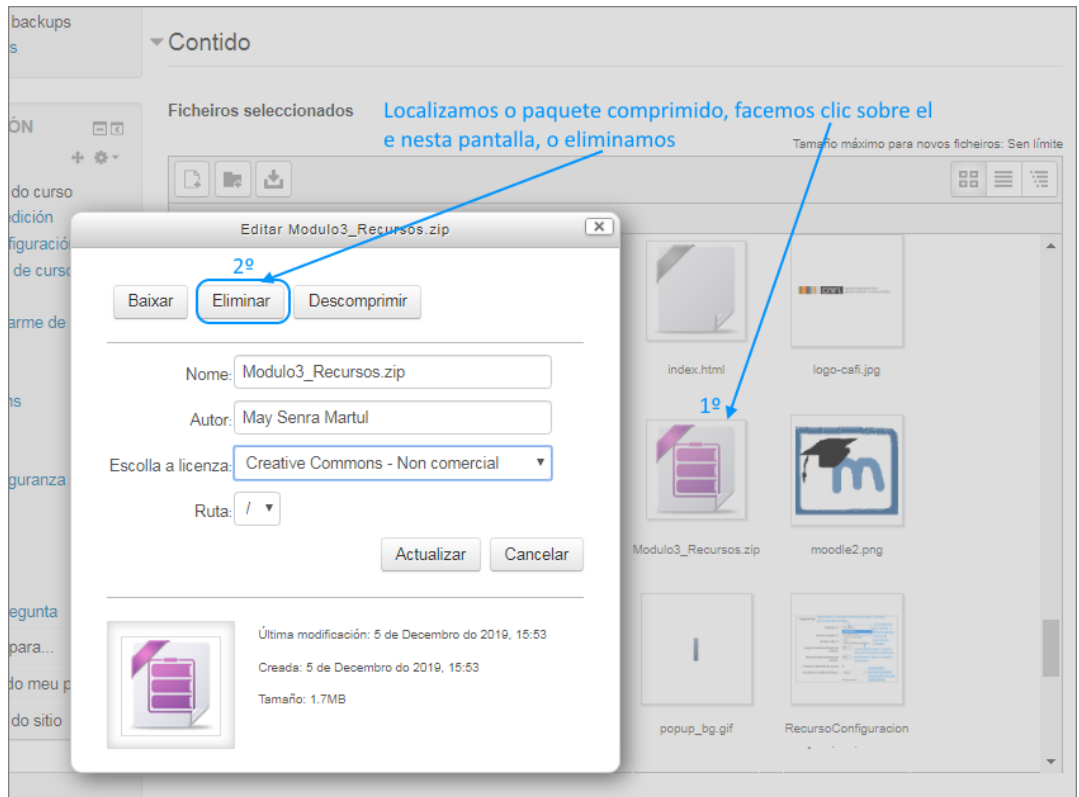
backups
s

ÓN

do curso
edición
figuració
de curso
arme de
ns
guranza
egunta
para...
do meu p
do sitio

Contido

Ficheiros seleccionados

Localizamos o paquete comprimido, facemos clic sobre el e nesta pantalla, o eliminamos

Tamaño máximo para novos ficheiros: Sen límite

Editar Modulo3_Recursos.zip

2º

Baixar
Eliminar
Descomprimir

Nome: Modulo3_Recursos.zip
Autor: May Senra Martul
Escolla a licenza: Creative Commons - Non comercial
Ruta: /

Actualizar
Cancelar

Última modificación: 5 de Decembro do 2019, 15:53
Creada: 5 de Decembro do 2019, 15:53
Tamaño: 1.7MB

index.html
logo-cafi.jpg
1º
Modulo3_Recursos.zip
moodle2.png
popup_bg.gif
RecursoConfiguracion